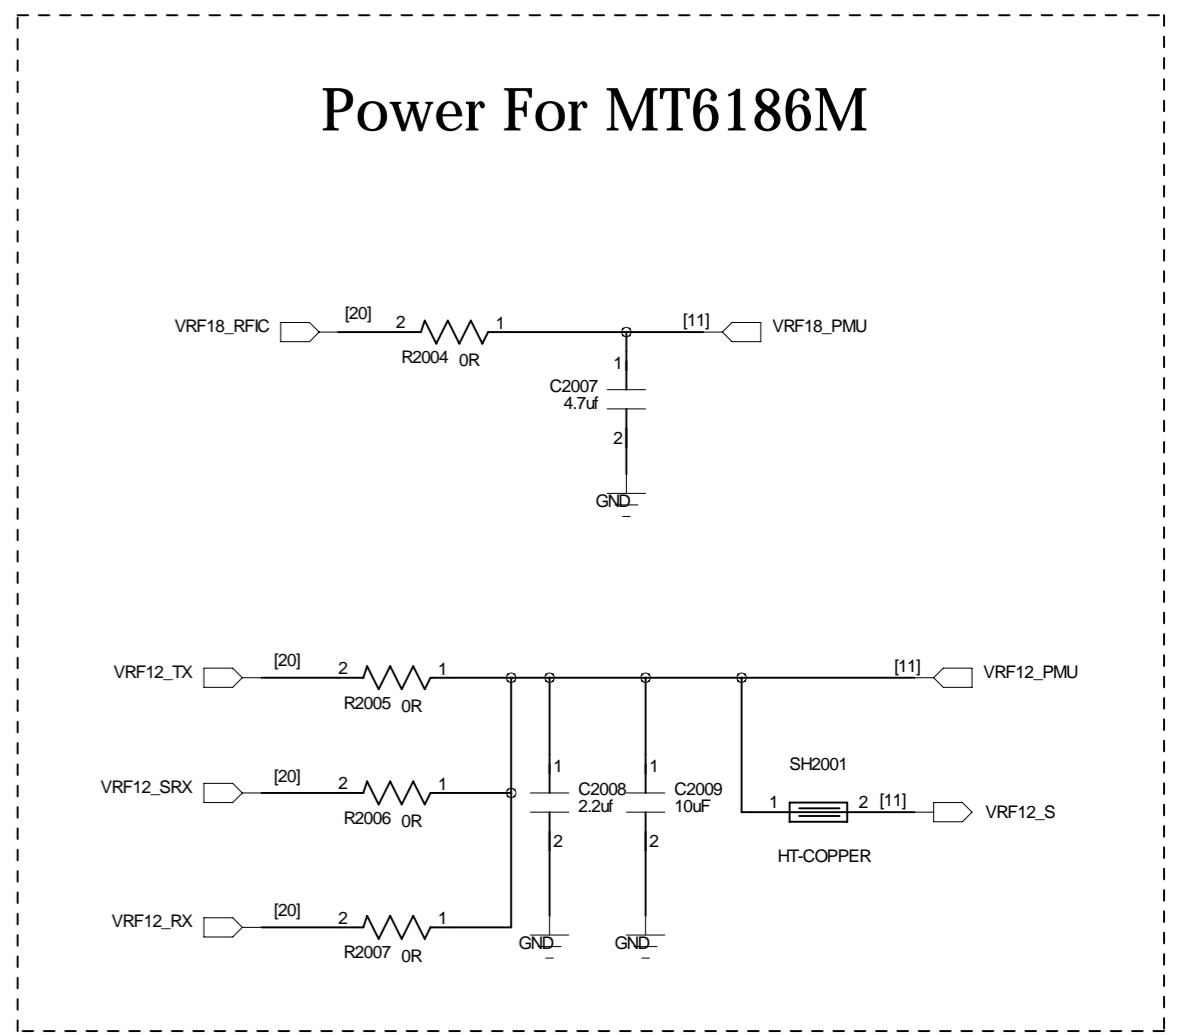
Power For MT6186M

VRF18_RFIC [20] 2 R2004 0R 1 [11] VRF18_PMU

1
C2007
4.7uf
2
GND

VRF12_TX [20] 2 R2005 0R 1 [11] VRF12_PMU

VRF12_SRX [20] 2 R2006 0R 1

1 C2008 2.2uf 2
1 C2009 10uF 2

SH2001
1 2 [11] VRF12_S
HT-COPPER

VRF12_RX [20] 2 R2007 0R 1

GND GND